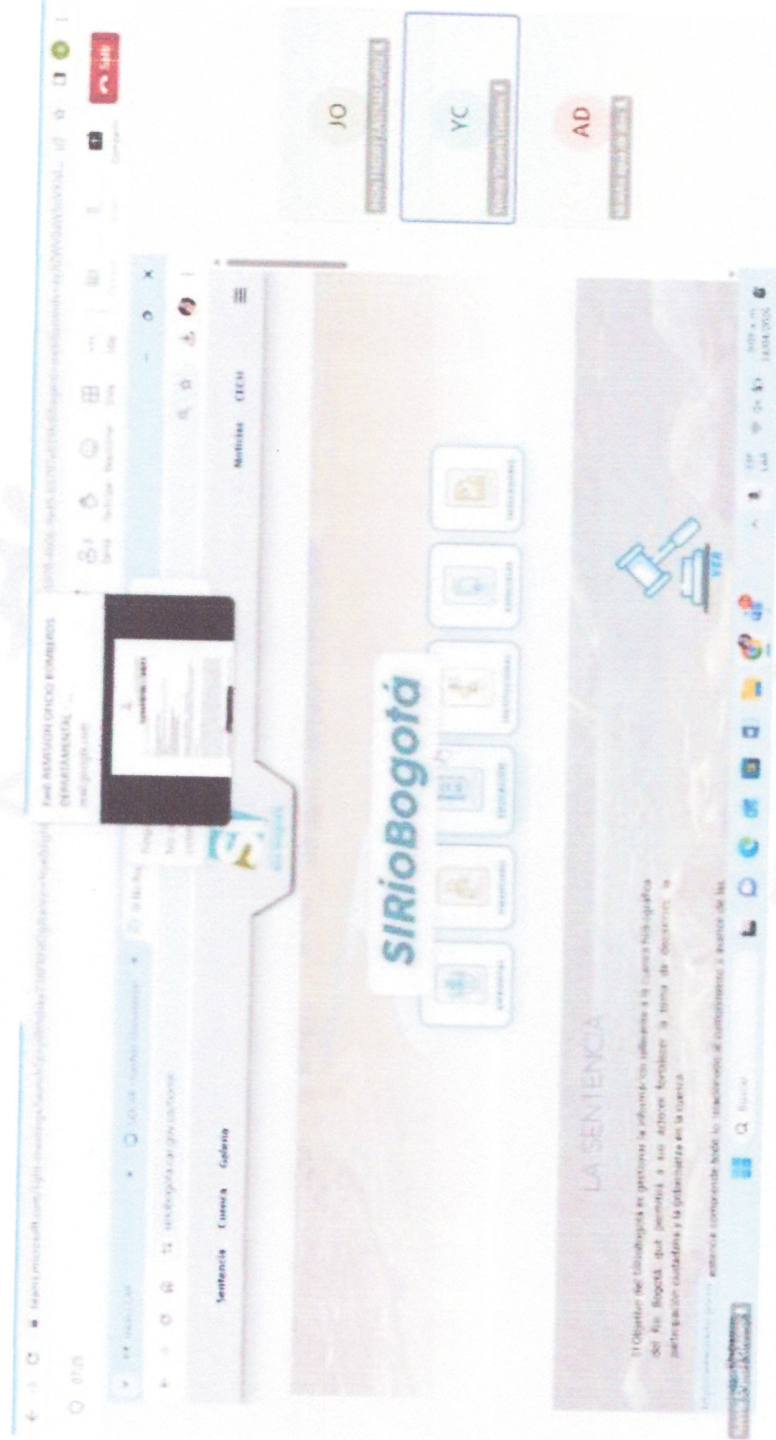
SIRíoBogotá

JO

YC

AD

Sentencia Cuenca Galería

Noticias CECH

LA SENTENCIA

El Objetivo del SIRíoBogotá es gestionar la información referente a la cuenca hidrográfica del Río Bogotá, que permitirá a los actores fortalecer la toma de decisiones, la participación ciudadana y la gobernanza en la cuenca.

Fwd: REMISION OFICIO BOMBEROS DEPARTAMENTAL

mail.google.com

VER

Buscar

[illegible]